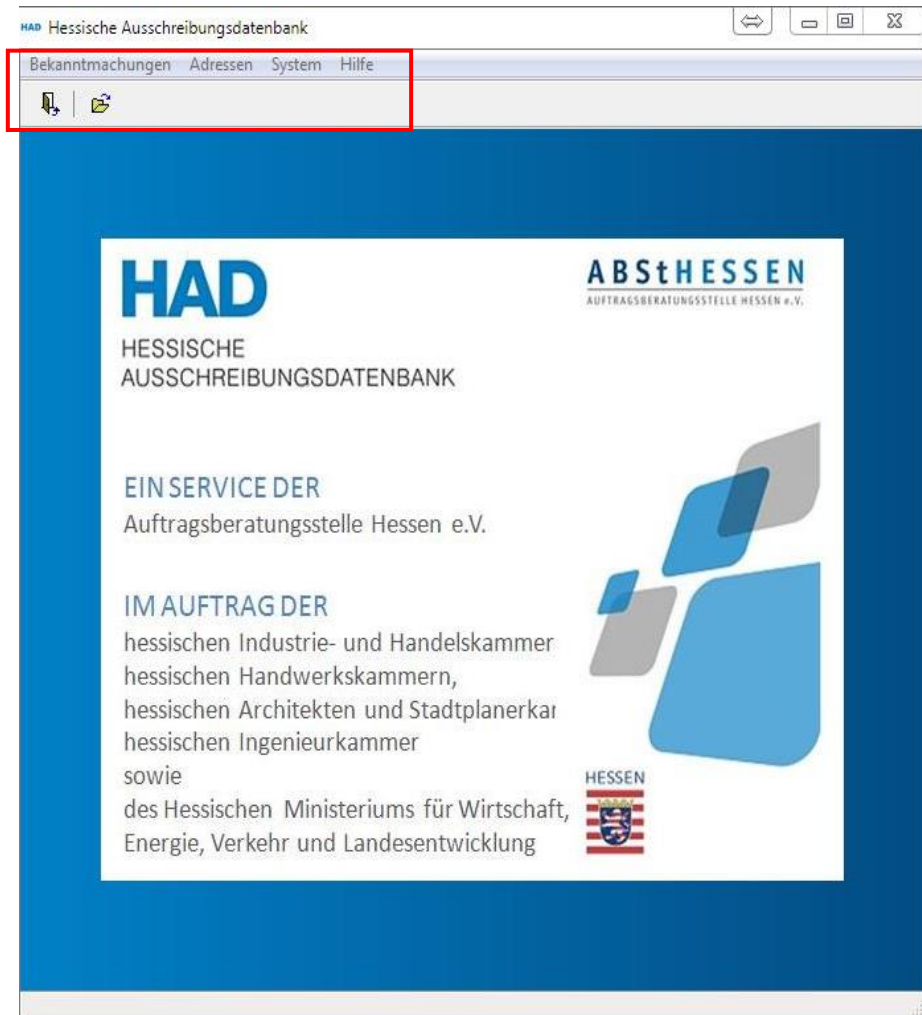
HAD Hessische Ausschreibungsdatenbank

Bekanntmachungen Adressen System Hilfe

HAD
HESSISCHE
AUSSCHREIBUNGSDATENBANK

ABStHESSEN
AUFTRAGSBERATUNGSSTELLE HESSEN e.V.

EIN SERVICE DER
Auftragsberatungsstelle Hessen e.V.

IM AUFTRAG DER
hessischen Industrie- und Handelskammer
hessischen Handwerkskammern,
hessischen Architekten und Stadtplanerkar
hessischen Ingenieurkammer
sowie
des Hessischen Ministeriums für Wirtschaft,
Energie, Verkehr und Landesentwicklung

HESSEN